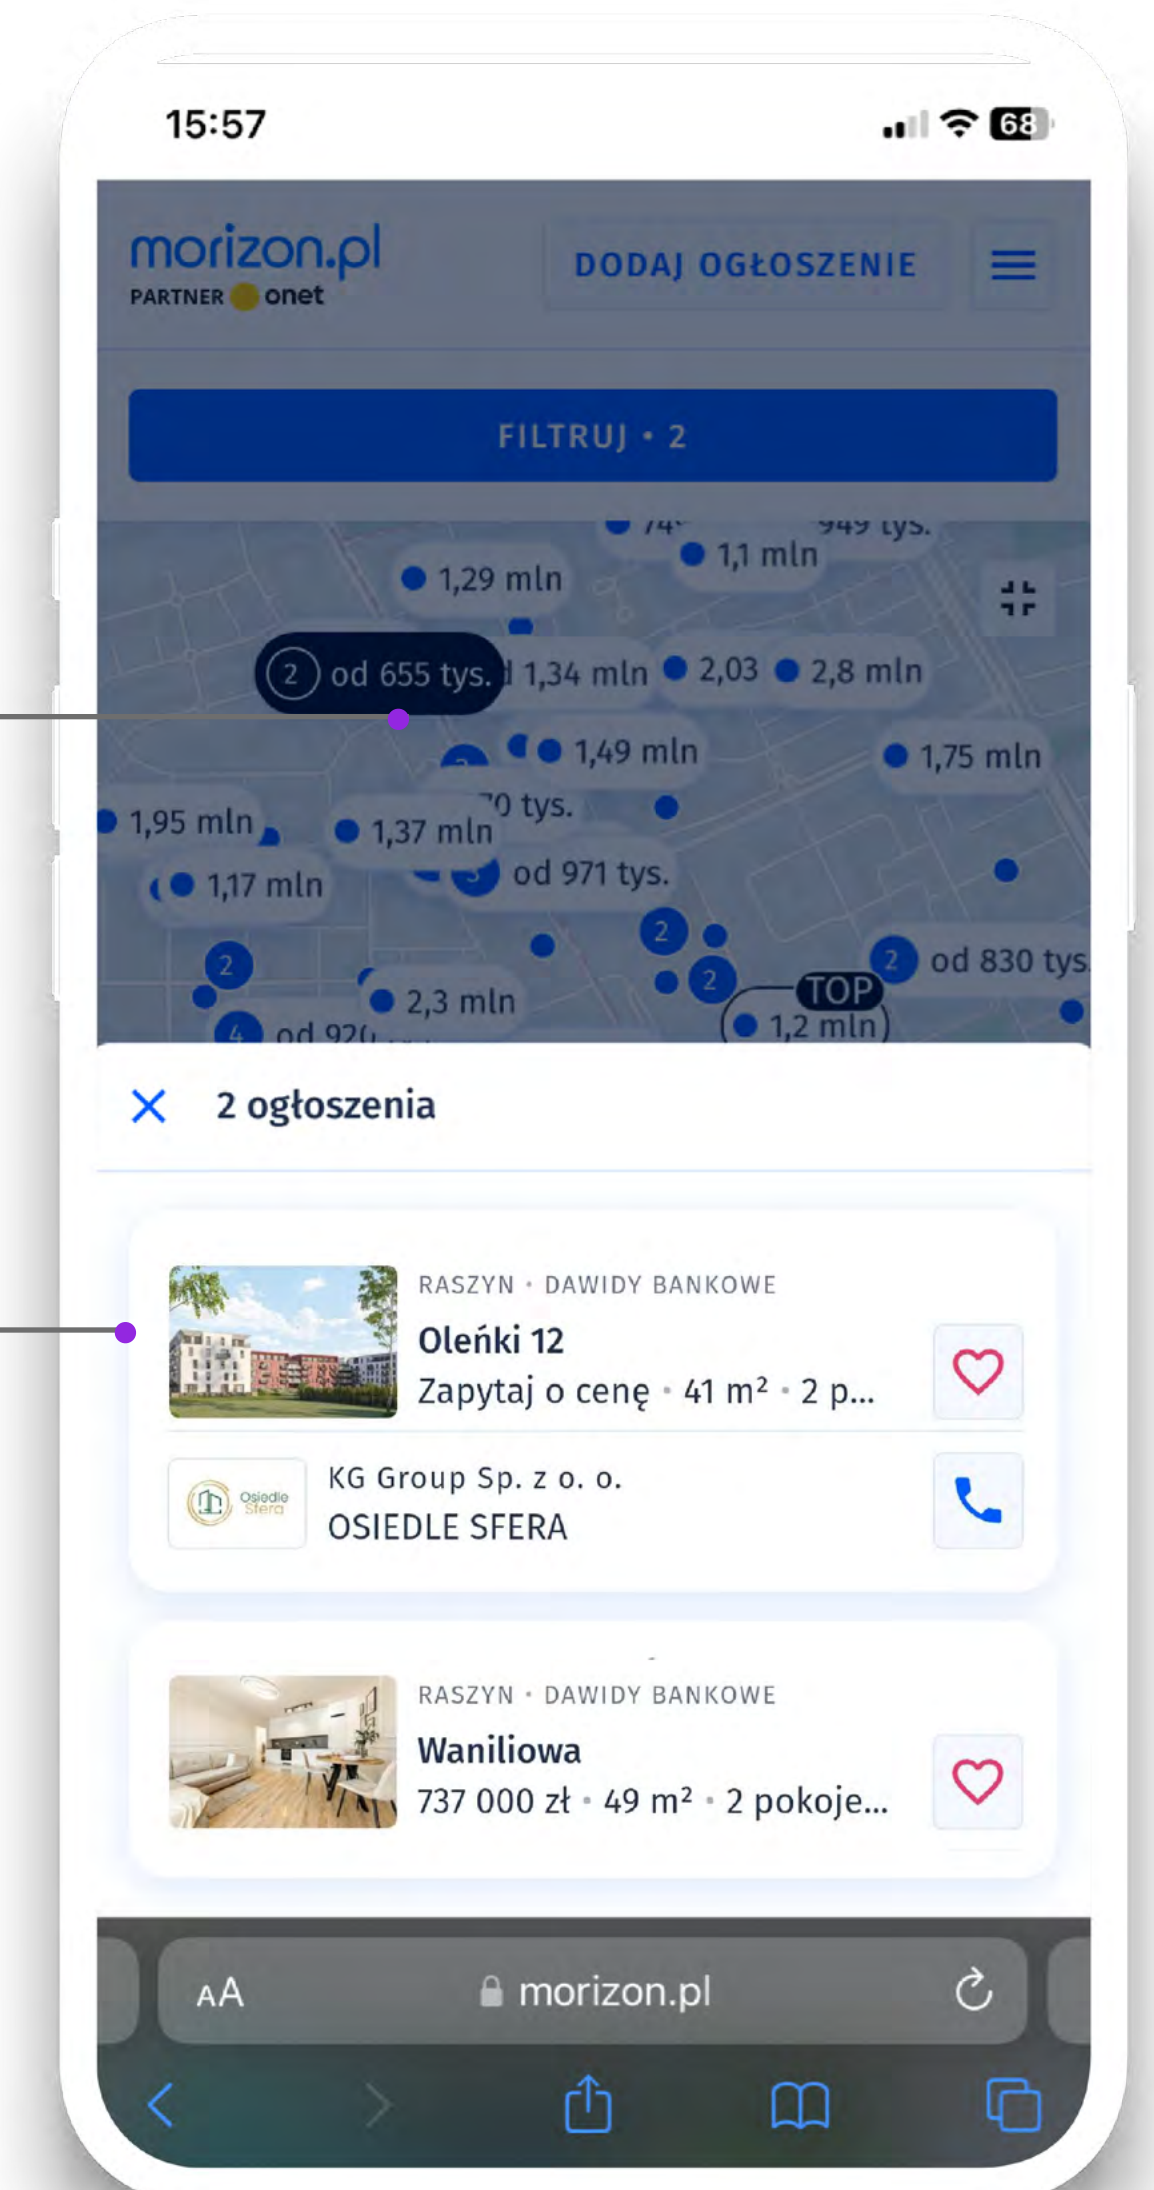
15:57

68

morizon.pl
PARTNER onet

DODAJ OGŁOSZENIE

FILTRUJ • 2

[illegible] 949 tys.
1,1 mln
1,29 mln
2 od 655 tys.
1,34 mln
2,03
2,8 mln
1,49 mln
1,75 mln
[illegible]0 tys.
1,95 mln
1,37 mln
1,17 mln
od 971 tys.
2
2
2
od 830 tys
2
2,3 mln
TOP
1,2 mln
4 od 92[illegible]

2 ogłoszenia

RASZYN • DAWIDY BANKOWE
Oleńki 12
Zapytaj o cenę • 41 m² • 2 p...

Osiedle Sfera
KG Group Sp. z o. o.
OSIEDLE SFERA

RASZYN • DAWIDY BANKOWE
Waniliowa
737 000 zł • 49 m² • 2 pokoje...

AA
morizon.pl